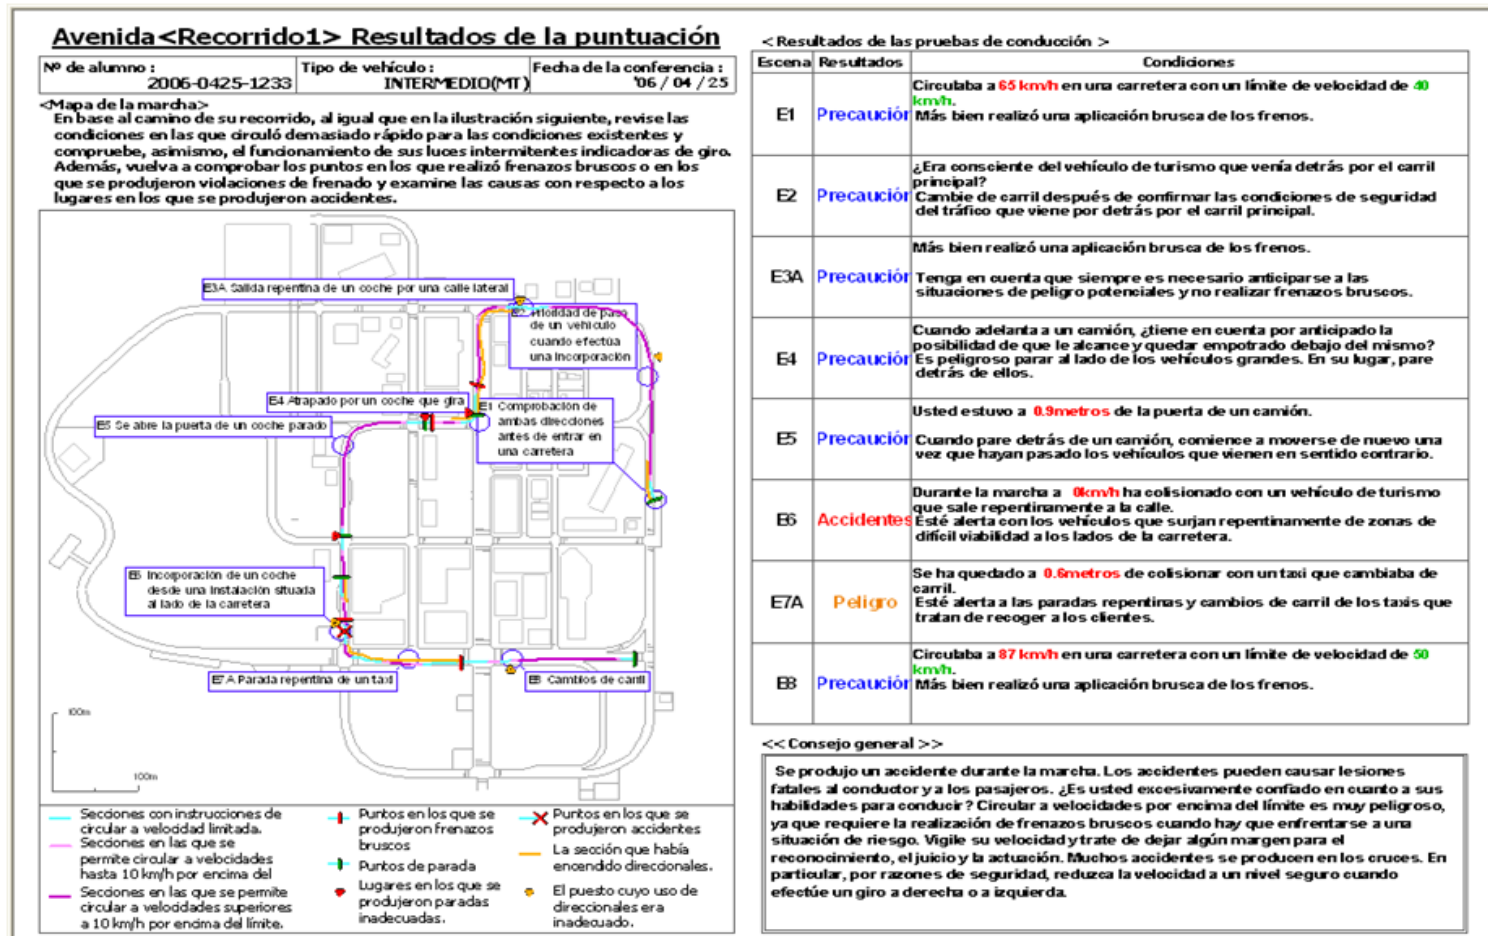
Avenida<Recorrido1> Resultados de la puntuación

| Nº de alumno : 2006-0425-1233 | Tipo de vehículo : INTERMEDIO(MT) | Fecha de la conferencia : '06 / 04 / 25 |
|---|---|---|

<Mapa de la marcha>
En base al camino de su recorrido, al igual que en la ilustración siguiente, revise las condiciones en las que circuló demasiado rápido para las condiciones existentes y compruebe, asimismo, el funcionamiento de sus luces intermitentes indicadoras de giro. Además, vuelva a comprobar los puntos en los que realizó frenazos bruscos o en los que se produjeron violaciones de frenado y examine las causas con respecto a los lugares en los que se produjeron accidentes.

E3A Salida repentina de un coche por una calle lateral
E2 Prioridad de paso de un vehículo cuando efectúa una incorporación
E4 Atrapado por un coche que gira
E1 Comprobación de ambas direcciones antes de entrar en una carretera
E5 Se abre la puerta de un coche parado
E6 Incorporación de un coche desde una instalación situada al lado de la carretera
E7A Parada repentina de un taxi
E8 Cambios de carril
100m
100m

Secciones con instrucciones de circular a velocidad limitada.
Secciones en las que se permite circular a velocidades hasta 10 km/h por encima del
Secciones en las que se permite circular a velocidades superiores a 10 km/h por encima del límite.
Puntos en los que se produjeron frenazos bruscos
Puntos de parada
Lugares en los que se produjeron paradas inadecuadas.
Puntos en los que se produjeron accidentes
La sección que había encendido direccionales.
El puesto cuyo uso de direccionales era inadecuado.

< Resultados de las pruebas de conducción >

| Escena | Resultados | Condiciones |
|---|---|---|
| E1 | Precaución | Circulaba a 65 km/h en una carretera con un límite de velocidad de 40 km/h. Más bien realizó una aplicación brusca de los frenos. |
| E2 | Precaución | ¿Era consciente del vehículo de turismo que venía detrás por el carril principal? Cambie de carril después de confirmar las condiciones de seguridad del tráfico que viene por detrás por el carril principal. |
| E3A | Precaución | Más bien realizó una aplicación brusca de los frenos. Tenga en cuenta que siempre es necesario anticiparse a las situaciones de peligro potenciales y no realizar frenazos bruscos. |
| E4 | Precaución | Cuando adelanta a un camión, ¿tiene en cuenta por anticipado la posibilidad de que le alcance y quedar empotrado debajo del mismo? Es peligroso parar al lado de los vehículos grandes. En su lugar, pare detrás de ellos. |
| E5 | Precaución | Usted estuvo a 0.9metros de la puerta de un camión. Cuando pare detrás de un camión, comience a moverse de nuevo una vez que hayan pasado los vehículos que vienen en sentido contrario. |
| E6 | Accidentes | Durante la marcha a 0km/h ha colisionado con un vehículo de turismo que sale repentinamente a la calle. Esté alerta con los vehículos que surjan repentinamente de zonas de difícil viabilidad a los lados de la carretera. |
| E7A | Peligro | Se ha quedado a 0.6metros de colisionar con un taxi que cambiaba de carril. Esté alerta a las paradas repentinas y cambios de carril de los taxis que tratan de recoger a los clientes. |
| E8 | Precaución | Circulaba a 87 km/h en una carretera con un límite de velocidad de 50 km/h. Más bien realizó una aplicación brusca de los frenos. |

<< Consejo general >>
Se produjo un accidente durante la marcha. Los accidentes pueden causar lesiones fatales al conductor y a los pasajeros. ¿Es usted excesivamente confiado en cuanto a sus habilidades para conducir? Circular a velocidades por encima del límite es muy peligroso, ya que requiere la realización de frenazos bruscos cuando hay que enfrentarse a una situación de riesgo. Vigile su velocidad y trate de dejar algún margen para el reconocimiento, el juicio y la actuación. Muchos accidentes se producen en los cruces. En particular, por razones de seguridad, reduzca la velocidad a un nivel seguro cuando efectúe un giro a derecha o a izquierda.